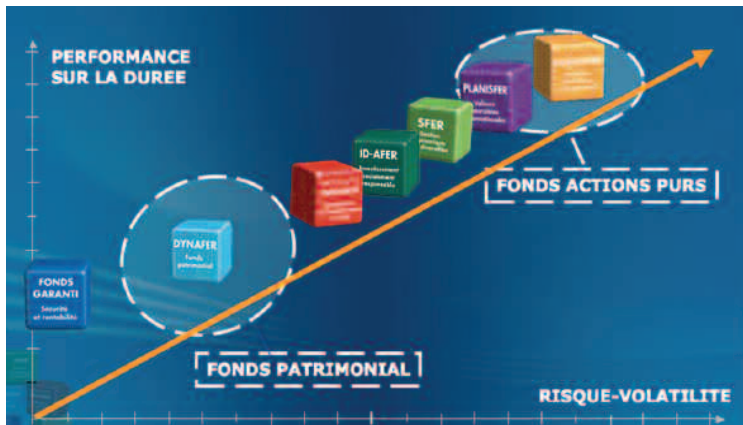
PERFORMANCE SUR LA DUREE

FONDS GARANTI
Sécurité et rentabilité

DYNAFER
Fonds patrimonial

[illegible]

ID-AFER
Investissement socialement responsable

SFER
Gestion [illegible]

PLANISFER
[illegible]

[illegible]

FONDS ACTIONS PURS

FONDS PATRIMONIAL

RISQUE-VOLATILITE